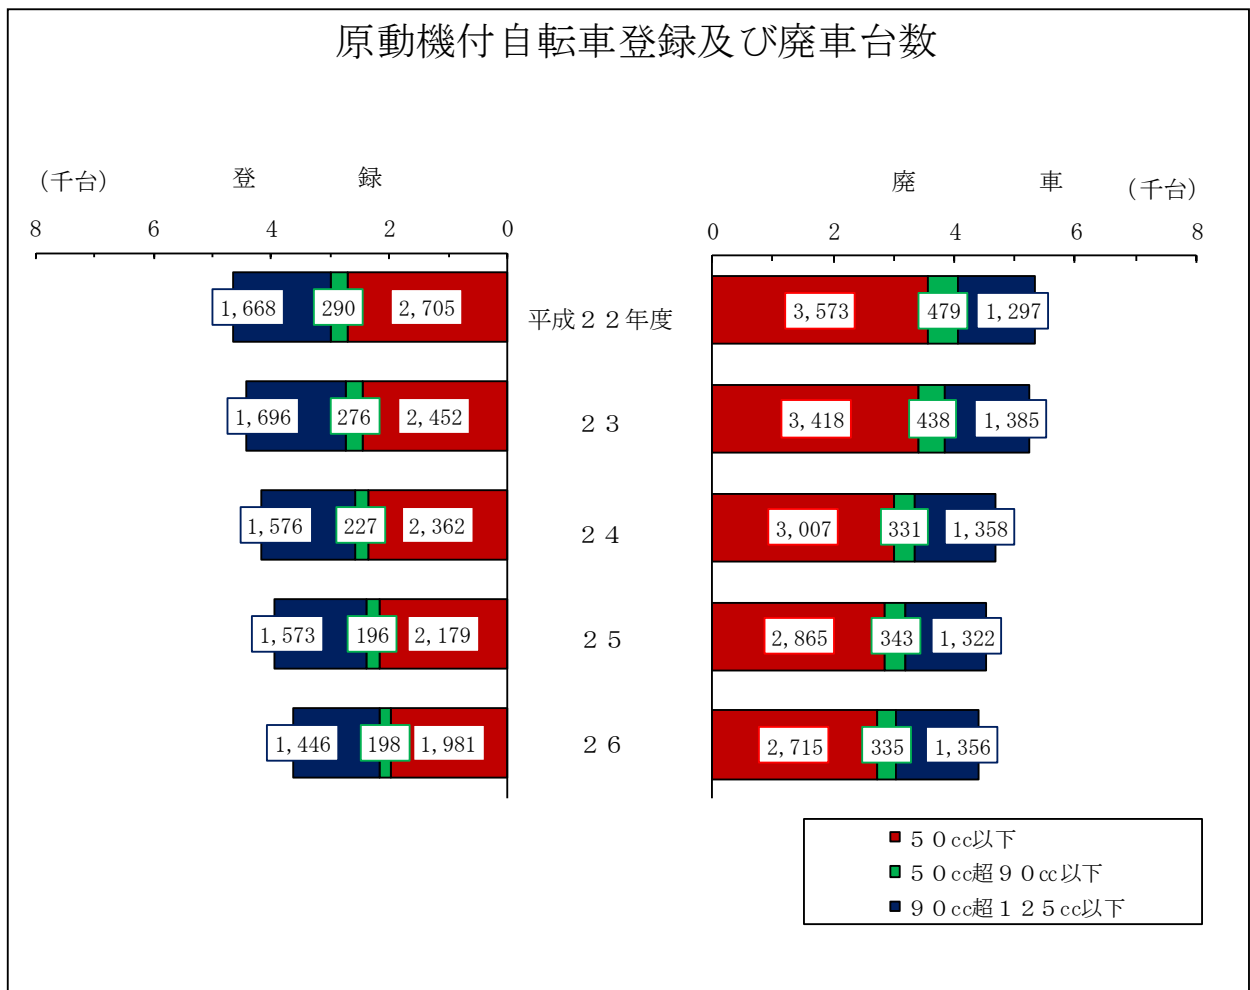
原動機付自転車登録及び廃車台数

（千台）　登　録

8　6　4　2　0

廃　車　（千台）

0　2　4　6　8

| 登録 90cc超125cc以下 | 登録 50cc超90cc以下 | 登録 50cc以下 | 年度 | 廃車 50cc以下 | 廃車 50cc超90cc以下 | 廃車 90cc超125cc以下 |
|---|---|---|---|---|---|---|
| 1, 668 | 290 | 2, 705 | 平成２２年度 | 3, 573 | 479 | 1, 297 |
| 1, 696 | 276 | 2, 452 | ２３ | 3, 418 | 438 | 1, 385 |
| 1, 576 | 227 | 2, 362 | ２４ | 3, 007 | 331 | 1, 358 |
| 1, 573 | 196 | 2, 179 | ２５ | 2, 865 | 343 | 1, 322 |
| 1, 446 | 198 | 1, 981 | ２６ | 2, 715 | 335 | 1, 356 |

５０cc以下
５０cc超９０cc以下
９０cc超１２５cc以下